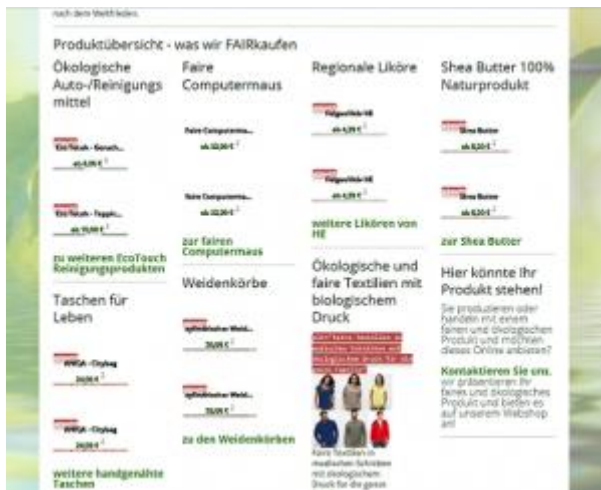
nach dem Weltfrieden

Produktübersicht - was wir FAIRkaufen

Ökologische Auto-/Reinigungsmittel

EcoTouch - Geruch...
ab 6,99 €

EcoTouch - Teppic...
ab 10,99 €

zu weiteren EcoTouch Reinigungsprodukten

Taschen für Leben

WWGA - Citybag
24,00 €

WWGA - Citybag
24,00 €

weitere handgenähte Taschen

Faire Computermaus

Faire Computerma...
ab 32,90 €

Faire Computerma...
ab 32,90 €

zur fairen Computermaus

Weidenkörbe

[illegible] Weid...
19,00 €

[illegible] Weid...
19,00 €

zu den Weidenkörben

Regionale Liköre

Hagebutte HE
ab 4,99 €

Hagebutte HE
ab 4,99 €

weitere Likören von HE

Ökologische und faire Textilien mit biologischem Druck

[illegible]

Faire Textilien in modischen Schnitten mit biologischem Druck für die ganze

Shea Butter 100% Naturprodukt

Shea Butter
ab 8,20 €

Shea Butter
ab 8,20 €

zur Shea Butter

Hier könnte Ihr Produkt stehen!

Sie produzieren oder handeln mit einem fairen und ökologischen Produkt und möchten dieses Online anbieten?

Kontaktieren Sie uns, wir präsentieren Ihr faires und ökologisches Produkt und bieten es auf unserem Webshop an!